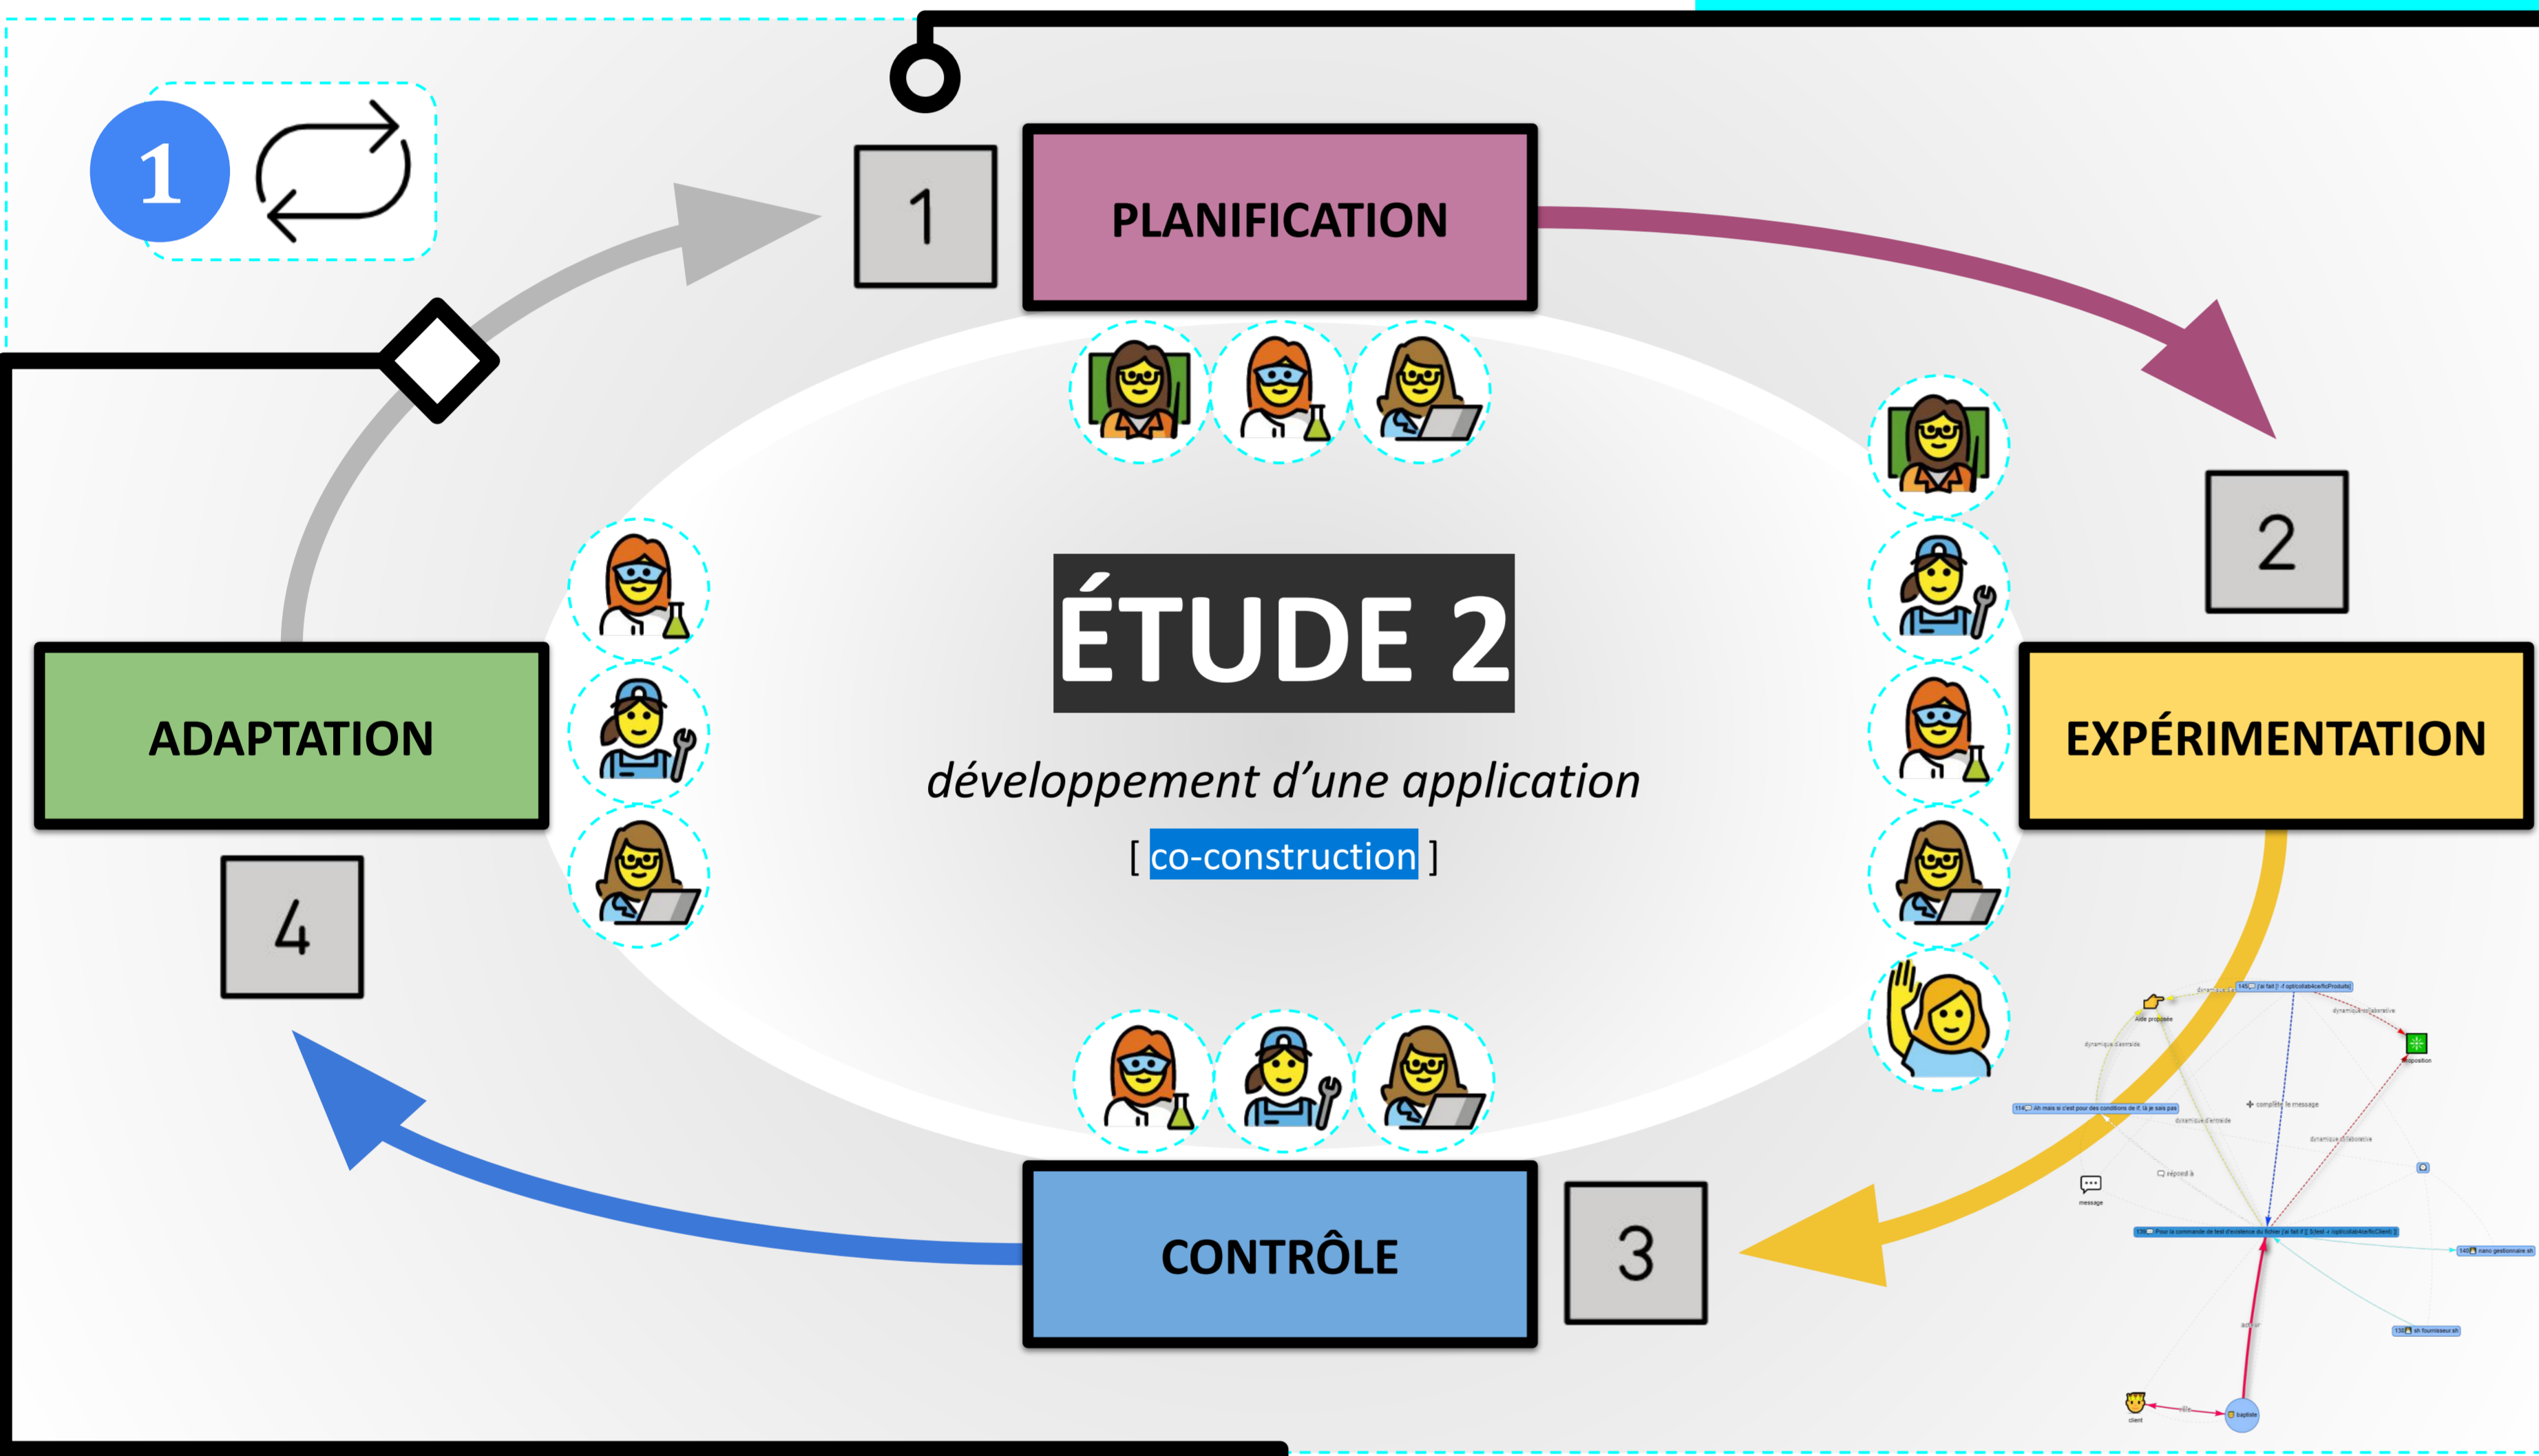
1

1

PLANIFICATION

2

EXPÉRIMENTATION

ÉTUDE 2

développement d'une application

[ co-construction ]

3

CONTRÔLE

ADAPTATION

4

Aide proposée

dynamique collaborative

dynamique d'entraide

proposition

complète le message

répond à

message

client

baptiste

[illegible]